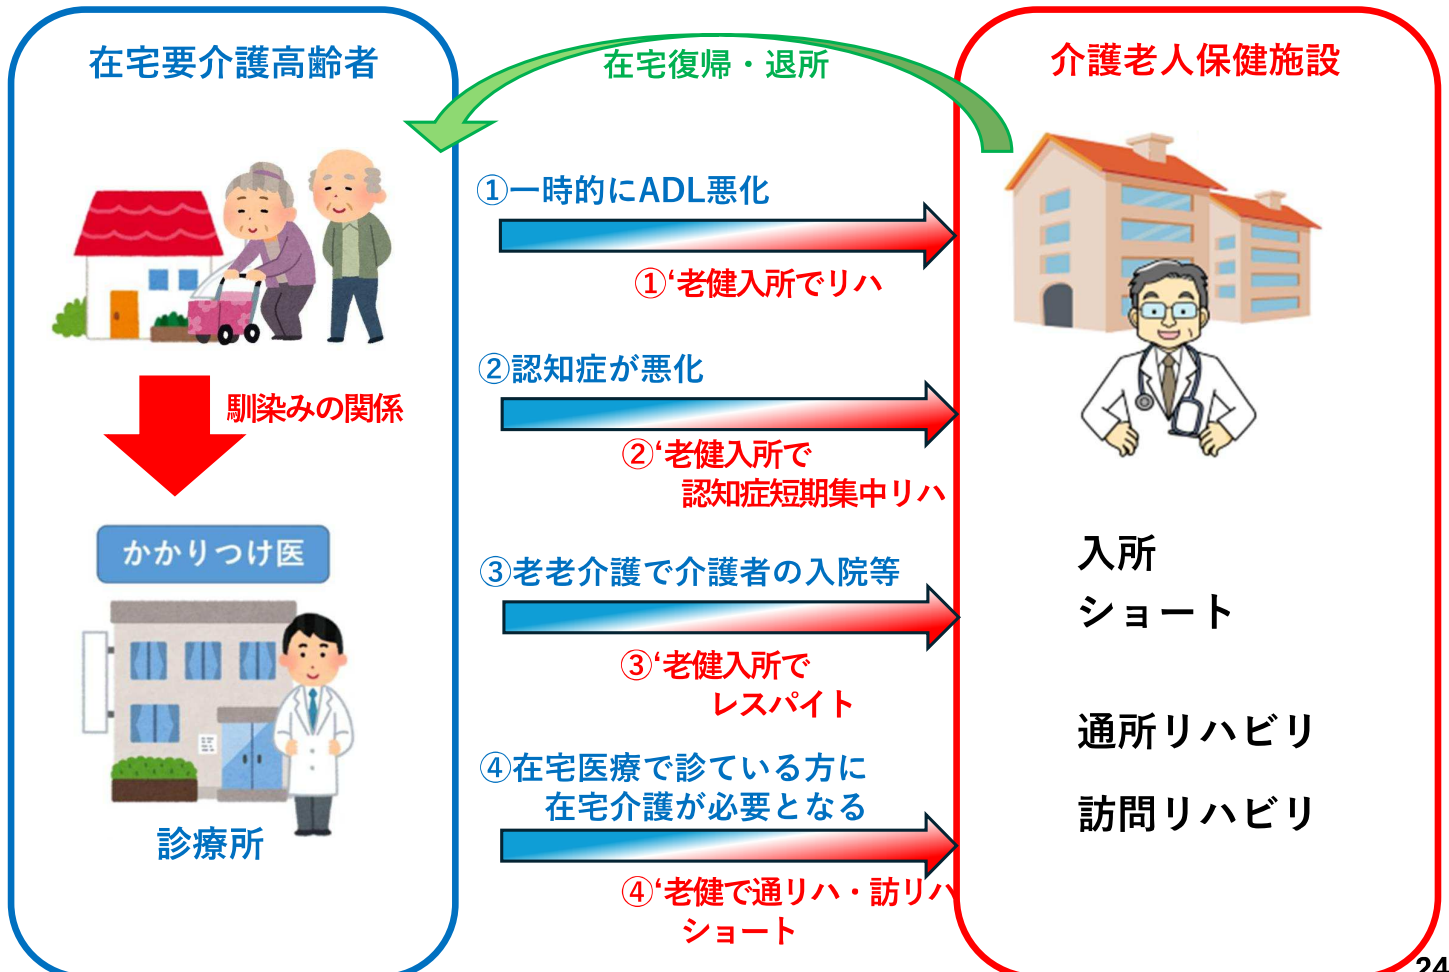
在宅要介護高齢者

在宅復帰・退所

介護老人保健施設

①一時的にADL悪化

①‘老健入所でリハ

馴染みの関係

②認知症が悪化

②‘老健入所で
認知症短期集中リハ

かかりつけ医

③老老介護で介護者の入院等

③‘老健入所で
レスパイト

入所
ショート

通所リハビリ

④在宅医療で診ている方に
在宅介護が必要となる

訪問リハビリ

診療所

④‘老健で通リハ・訪リハ
ショート

24